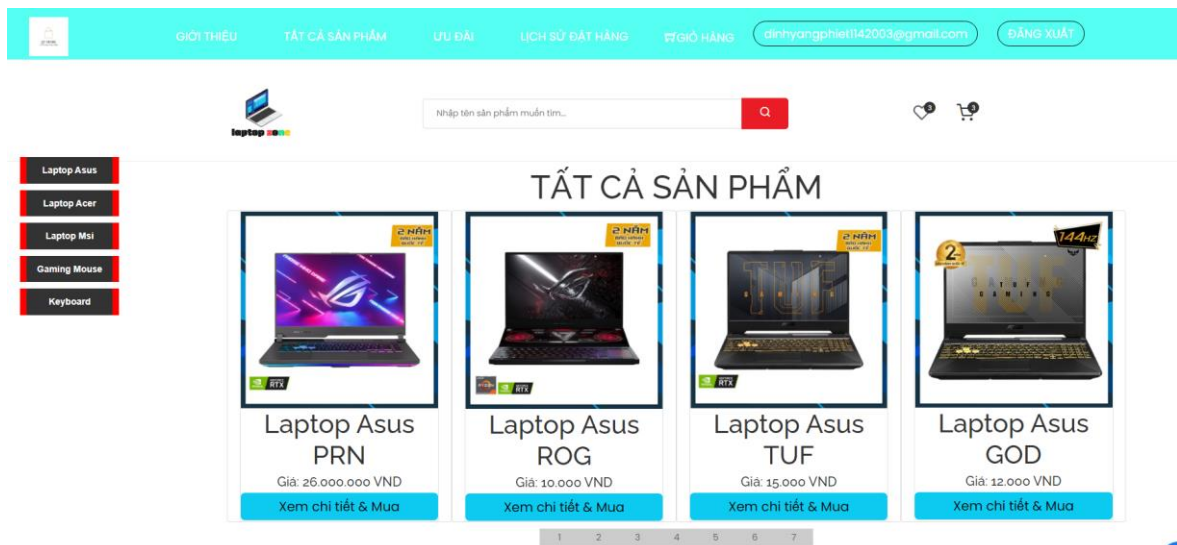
GIỚI THIỆU TẤT CẢ SẢN PHẨM ƯU ĐÃI LỊCH SỬ ĐẶT HÀNG GIỎ HÀNG dinhyangphiet1142003@gmail.com ĐĂNG XUẤT

laptop zone

Nhập tên sản phẩm muốn tìm...

3 3

Laptop Asus
Laptop Acer
Laptop Msi
Gaming Mouse
Keyboard

TẤT CẢ SẢN PHẨM

2 NĂM
RTX
Laptop Asus PRN
Giá: 26.000.000 VND
Xem chi tiết & Mua

2 NĂM
RTX
Laptop Asus ROG
Giá: 10.000 VND
Xem chi tiết & Mua

2 NĂM
RTX
Laptop Asus TUF
Giá: 15.000 VND
Xem chi tiết & Mua

2
144HZ
Laptop Asus GOD
Giá: 12.000 VND
Xem chi tiết & Mua

1 2 3 4 5 6 7